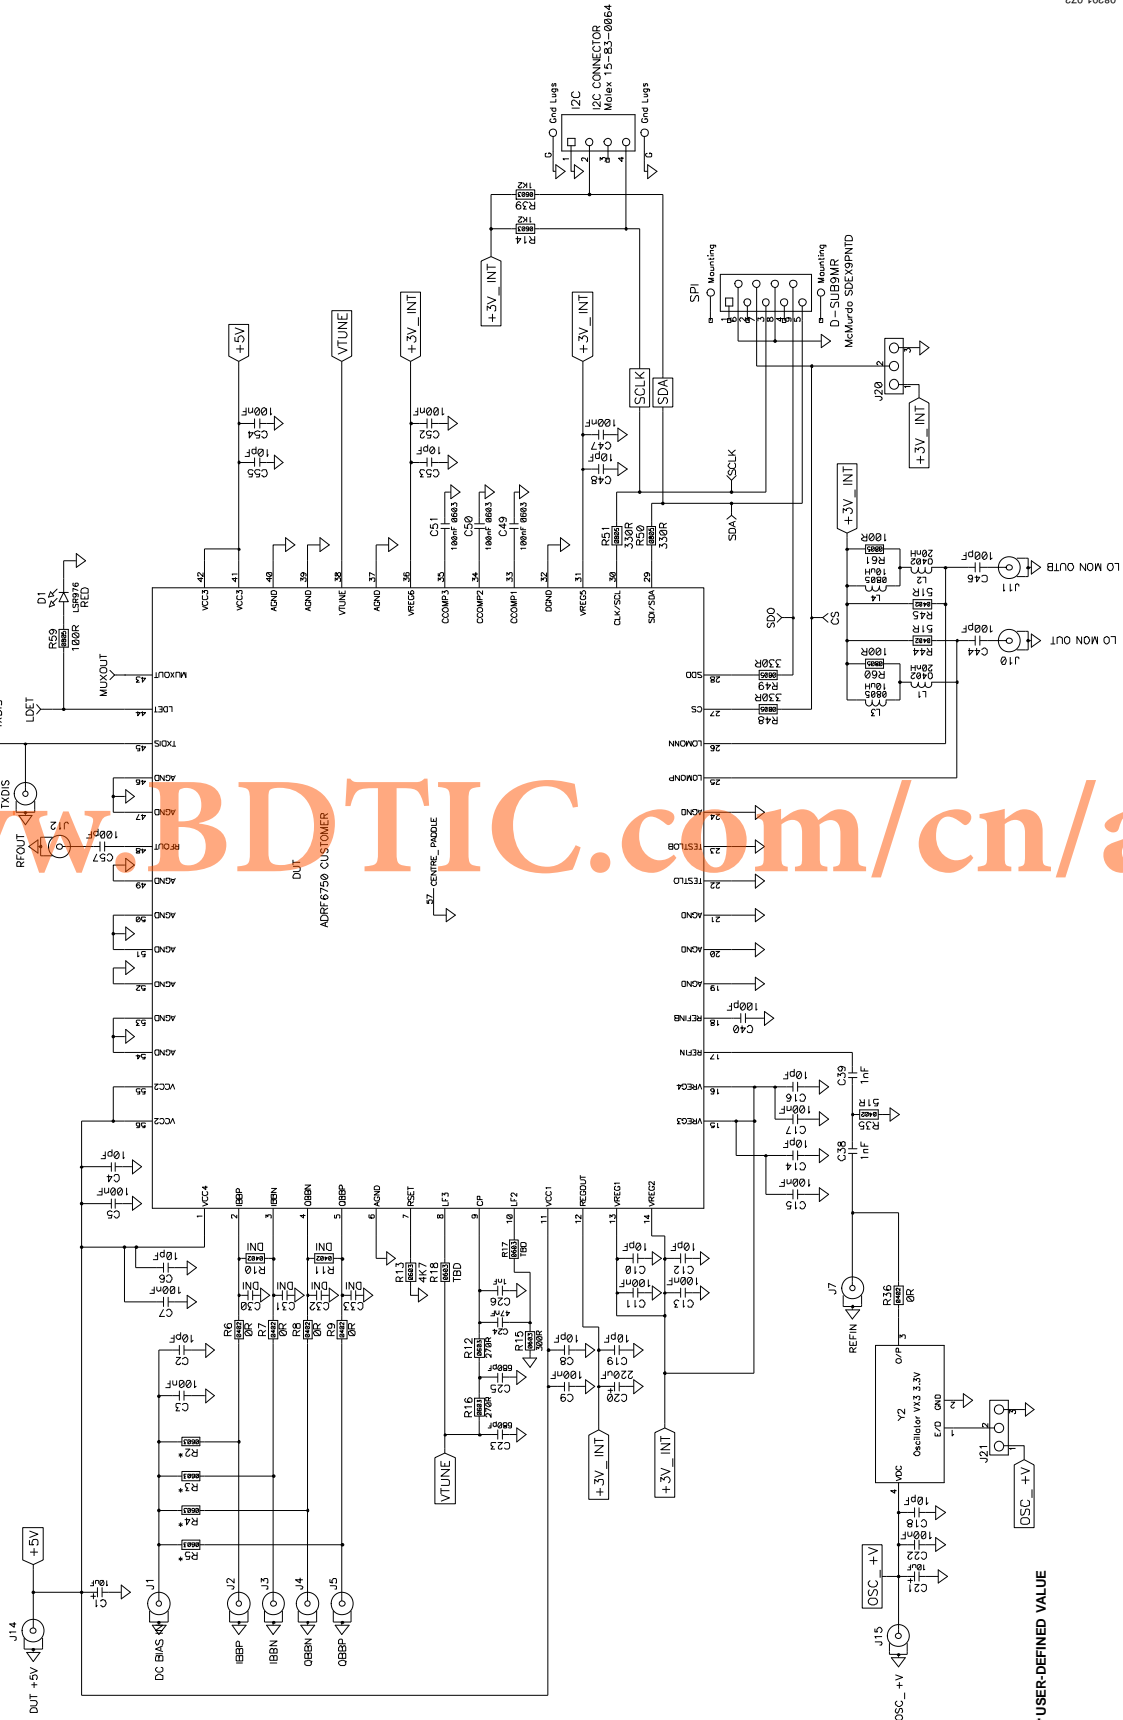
I2C CONNECTOR
Molex 15-83-0064
I2C
Gnd Lugs
Gnd Lugs
R39
R14
+3V_INT
+5V
VTUNE
+3V_INT
+3V_INT
SPI
D-SUB9MR
McMurdo SDEX9PNTD
SCLK
SDA
J20
+3V_INT
C54 100nF
C55 10pF
C52 100nF
C53 10pF
C47 100nF
C48 10pF
C51
C50
C49
R51 330R
R50 330R
SCLK
SDA
+3V_INT
R61 100R
L4 10uH
L2 20nH
C46 100pF
J11
LO MON OUTB
R45 51R
R44 51R
C44 100pF
J10
LO MON OUT
R60 100R
L3 10uH
L1 20nH
SDO
CS
R49 330R
R48 330R
D1
LSR976 RED
R59 100R
MUXOUT
LDET
TXDIS
J12
RFOUT
C57 100pF
VCC3 VCC3 AGND AGND VTUNE AGND VREG6 CCOMP3 CCOMP2 CCOMP1 DGND VREG5 CLK/SCL SDI/SDA
42 41 40 39 38 37 36 35 34 33 32 31 30 29
MUXOUT 43
LDET 44
TXDIS 45
AGND 46
AGND 47
RFOUT 48
AGND 49
AGND 50
AGND 51
AGND 52
AGND 53
AGND 54
VCC2 55
VCC2 56
SDO 28
CS 27
LOMONN 26
LOMONP 25
AGND 24
TESTLO 23
TESTLO 22
AGND 21
AGND 20
AGND 19
REFINB 18
REFIN 17
VREG4 16
VREG3 15
ADRF6750 CUSTOMER
DUT
57 CENTRE_PADDLE
C40 1000pF
C39 1nF
C16 10pF
C17 100nF
R35 51R
C38 1nF
C14 10pF
C15 100nF
C4 10pF
C5 100nF
1 VCC4 2 IBBP 3 IBBN 4 QBBN 5 QBBP 6 AGND 7 RSET 8 LF3 9 CP 10 LF2 11 VCC1 12 REGOUT 13 VREG1 14 VREG2
C6 10pF
C7 100nF
R10 DNI
R11 DNI
C30 DNI C31 DNI C32 DNI C33 DNI
R6 0R R7 0R R8 0R R9 0R
R13 4K7
R18 TBD
R17 TBD
C26 1nF
C24 47nF
R12 270R
R15 300R
C25 680pF
R16 270R
C23 680pF
VTUNE
C8 10pF
C9 100nF
C19 10pF
C20 220nF
C10 10pF
C11 100nF
C12 10pF
C13 100nF
+3V_INT
+3V_INT
C2 10pF
C3 100nF
R2* R3* R4* R5*
J7
REFIN
R36 0R
Y2
Oscillator VX3 3.3V
O/P GND E/D VDD
J21
OSC_+V
C18 10pF
C22 100nF
C21 10uF
OSC_+V
J15
OSC_+V
+5V
C1 10uF
J14
DUT +5V
J1 DC BIAS
J2 IBBP
J3 IBBN
J4 QBBN
J5 QBBP
* USER-DEFINED VALUE
w.BDTIC.com/cn/a